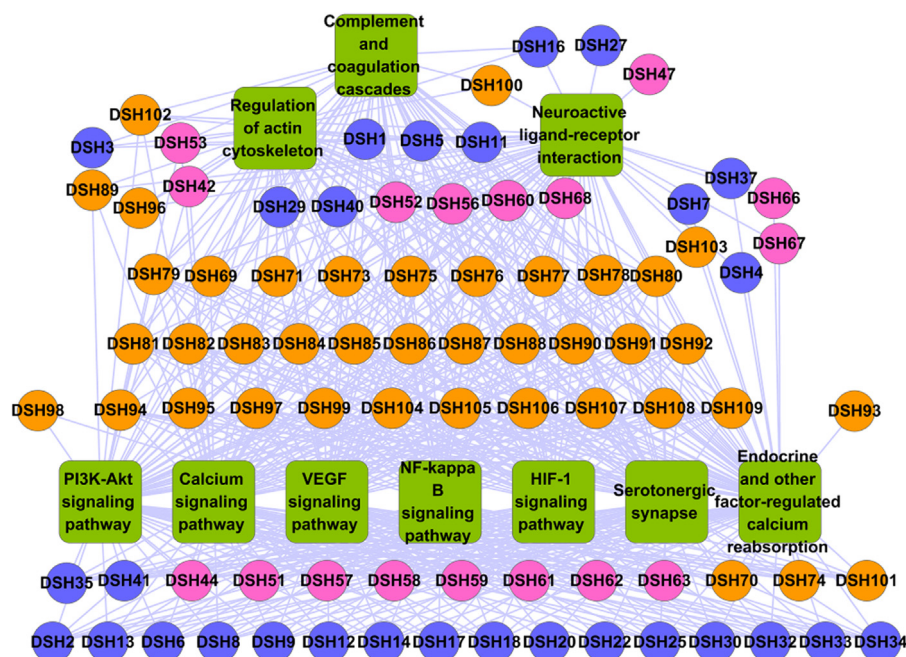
Complement and coagulation cascades

DSH16 DSH27

DSH47

DSH100

DSH102

Regulation of actin cytoskeleton

Neuroactive ligand-receptor interaction

DSH3 DSH53 DSH1 DSH5 DSH11

DSH89 DSH42

DSH96

DSH37

DSH7 DSH66

DSH29 DSH40 DSH52 DSH56 DSH60 DSH68

DSH103 DSH67

DSH4

DSH79 DSH69 DSH71 DSH73 DSH75 DSH76 DSH77 DSH78 DSH80

DSH81 DSH82 DSH83 DSH84 DSH85 DSH86 DSH87 DSH88 DSH90 DSH91 DSH92

DSH98 DSH94 DSH95 DSH97 DSH99 DSH104 DSH105 DSH106 DSH107 DSH108 DSH109 DSH93

PI3K-Akt signaling pathway

Calcium signaling pathway

VEGF signaling pathway

NF-kappa B signaling pathway

HIF-1 signaling pathway

Serotonergic synapse

Endocrine and other factor-regulated calcium reabsorption

DSH35 DSH41 DSH44 DSH51 DSH57 DSH58 DSH59 DSH61 DSH62 DSH63 DSH70 DSH74 DSH101

DSH2 DSH13 DSH6 DSH8 DSH9 DSH12 DSH14 DSH17 DSH18 DSH20 DSH22 DSH25 DSH30 DSH32 DSH33 DSH34